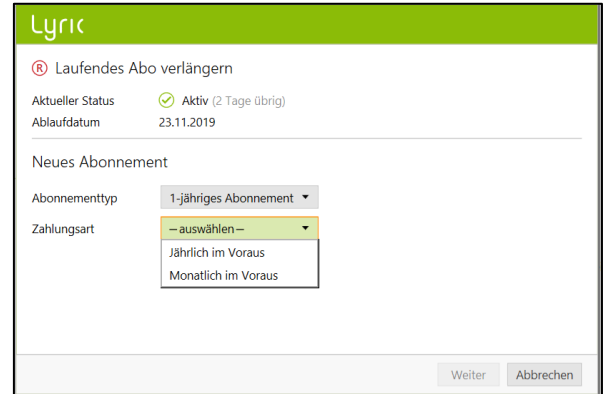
Lyric

® Laufendes Abo verlängern

Aktueller Status ✓ Aktiv (2 Tage übrig)
Ablaufdatum 23.11.2019

Neues Abonnement

Abonnementtyp 1-jähriges Abonnement ▾

Zahlungsart – auswählen – ▾
Jährlich im Voraus
Monatlich im Voraus

Weiter Abbrechen